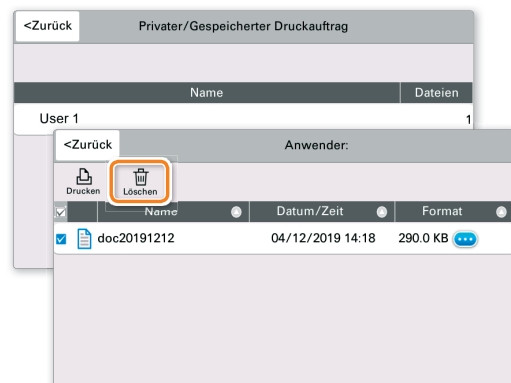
<Zurück
Privater/Gespeicherter Druckauftrag

| Name | Dateien |
|---|---|
| User 1 | 1 |

<Zurück
Anwender:

Drucken
Löschen

| Name | Datum/Zeit | Format |
|---|---|---|
| doc20191212 | 04/12/2019 14:18 | 290.0 KB |